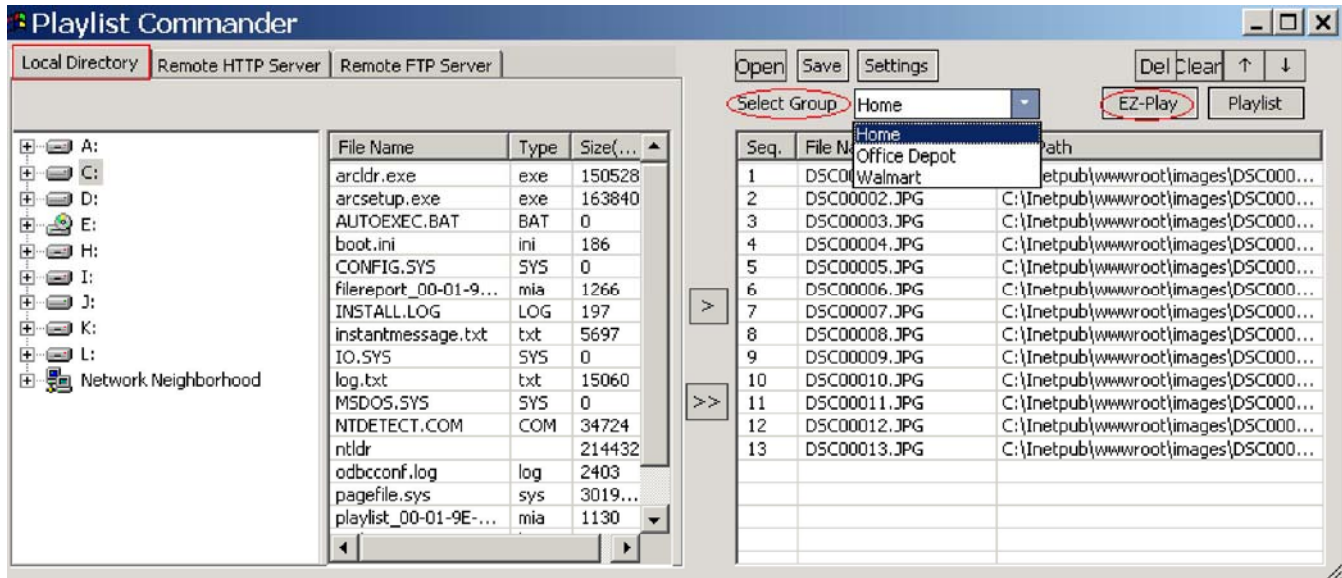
Playlist Commander

Local Directory | Remote HTTP Server | Remote FTP Server

A:
C:
D:
E:
H:
I:
J:
K:
L:
Network Neighborhood

| File Name | Type | Size(... |
|---|---|---|
| arcldr.exe | exe | 150528 |
| arcsetup.exe | exe | 163840 |
| AUTOEXEC.BAT | BAT | 0 |
| boot.ini | ini | 186 |
| CONFIG.SYS | SYS | 0 |
| filereport_00-01-9... | mia | 1266 |
| INSTALL.LOG | LOG | 197 |
| instantmessage.txt | txt | 5697 |
| IO.SYS | SYS | 0 |
| log.txt | txt | 15060 |
| MSDOS.SYS | SYS | 0 |
| NTDETECT.COM | COM | 34724 |
| ntldr | | 214432 |
| odbcconf.log | log | 2403 |
| pagefile.sys | sys | 3019... |
| playlist_00-01-9E-... | mia | 1130 |

>
>>

Open Save Settings
Del Clear ↑ ↓
Select Group Home
EZ-Play Playlist
Home
Office Depot
Walmart

| Seq. | File Na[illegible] | Path |
|---|---|---|
| 1 | DSC0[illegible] | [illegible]etpub\wwwroot\images\DSC000... |
| 2 | DSC00002.JPG | C:\Inetpub\wwwroot\images\DSC000... |
| 3 | DSC00003.JPG | C:\Inetpub\wwwroot\images\DSC000... |
| 4 | DSC00004.JPG | C:\Inetpub\wwwroot\images\DSC000... |
| 5 | DSC00005.JPG | C:\Inetpub\wwwroot\images\DSC000... |
| 6 | DSC00006.JPG | C:\Inetpub\wwwroot\images\DSC000... |
| 7 | DSC00007.JPG | C:\Inetpub\wwwroot\images\DSC000... |
| 8 | DSC00008.JPG | C:\Inetpub\wwwroot\images\DSC000... |
| 9 | DSC00009.JPG | C:\Inetpub\wwwroot\images\DSC000... |
| 10 | DSC00010.JPG | C:\Inetpub\wwwroot\images\DSC000... |
| 11 | DSC00011.JPG | C:\Inetpub\wwwroot\images\DSC000... |
| 12 | DSC00012.JPG | C:\Inetpub\wwwroot\images\DSC000... |
| 13 | DSC00013.JPG | C:\Inetpub\wwwroot\images\DSC000... |